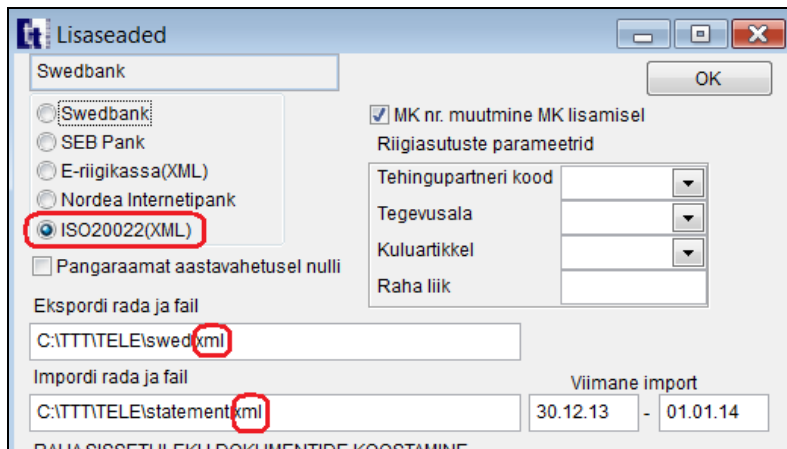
Lisaseaded

Swedbank

OK

Swedbank
SEB Pank
E-riigikassa(XML)
Nordea Internetipank
ISO20022(XML)

MK nr. muutmine MK lisamisel

Riigiasutuste parameetrid

| Tehingupartneri kood | |
|---|---|
| Tegevusala | |
| Kuluartikkel | |
| Raha liik | |

Pangaraamat aastavahetusel nulli

Ekspordi rada ja fail

C:\TTT\TELE\swed.xml

Impordi rada ja fail

C:\TTT\TELE\statement.xml

Viimane import

30.12.13 - 01.01.14

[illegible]